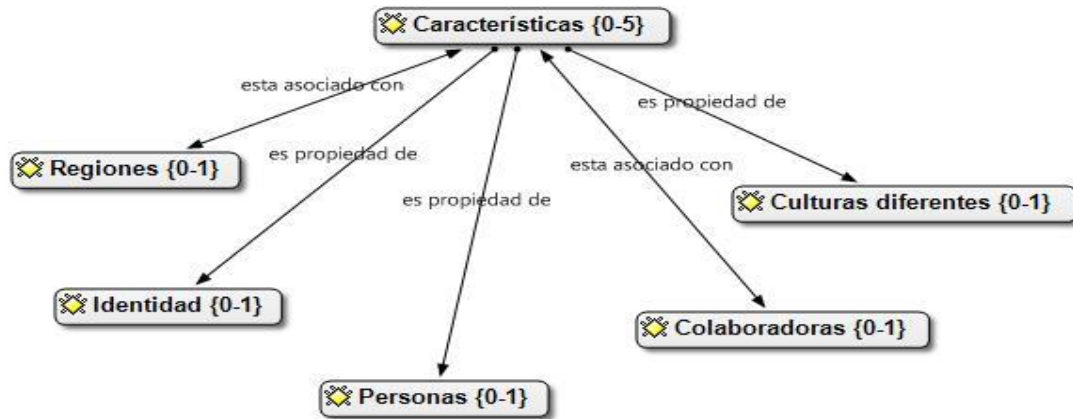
Características {0-5}

esta asociado con

es propiedad de

es propiedad de

esta asociado con

es propiedad de

Regiones {0-1}

Culturas diferentes {0-1}

Identidad {0-1}

Colaboradoras {0-1}

Personas {0-1}